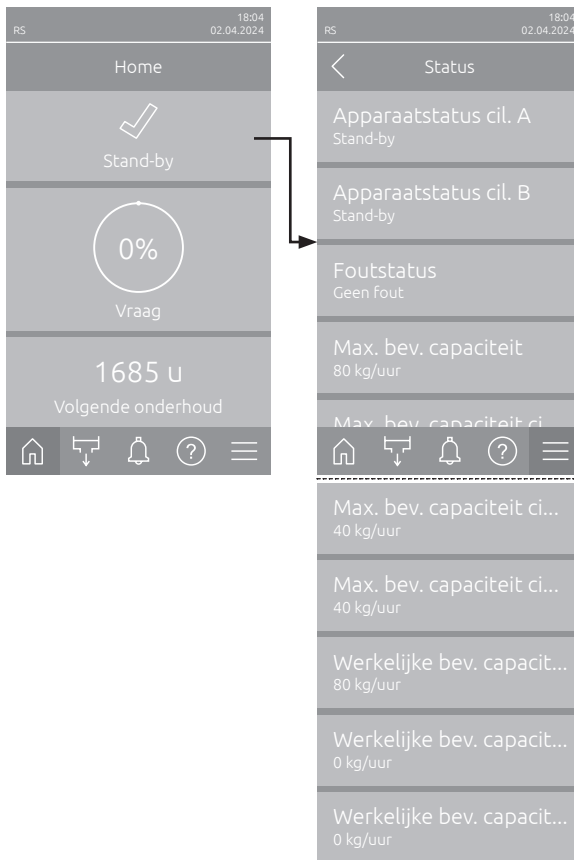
RS
18:04
02.04.2024

Home

Stand-by

0%

Vraag

1685 u

Volgende onderhoud

RS
18:04
02.04.2024

Status

Apparaatstatus cil. A
Stand-by

Apparaatstatus cil. B
Stand-by

Foutstatus
Geen fout

Max. bev. capaciteit
80 kg/uur

Max. bev. capaciteit ci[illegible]

Max. bev. capaciteit ci...
40 kg/uur

Max. bev. capaciteit ci...
40 kg/uur

Werkelijke bev. capacit...
80 kg/uur

Werkelijke bev. capacit...
0 kg/uur

Werkelijke bev. capacit...
0 kg/uur